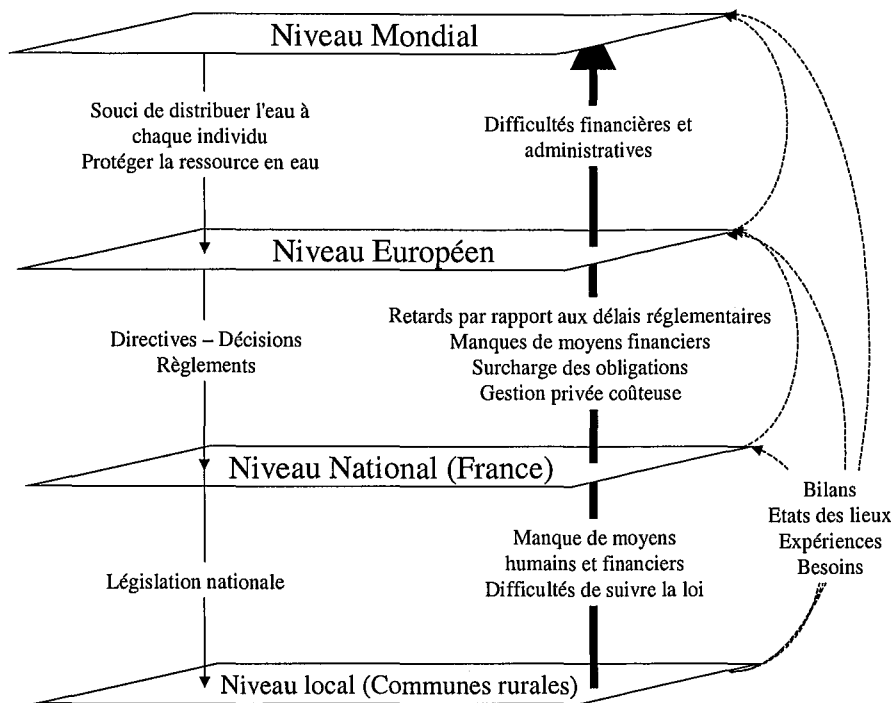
Niveau Mondial

Souci de distribuer l'eau à chaque individu
Protéger la ressource en eau

Difficultés financières et administratives

Niveau Européen

Directives – Décisions
Règlements

Retards par rapport aux délais réglementaires
Manques de moyens financiers
Surcharge des obligations
Gestion privée coûteuse

Niveau National (France)

Bilans
Etats des lieux
Expériences
Besoins

Législation nationale

Manque de moyens humains et financiers
Difficultés de suivre la loi

Niveau local (Communes rurales)